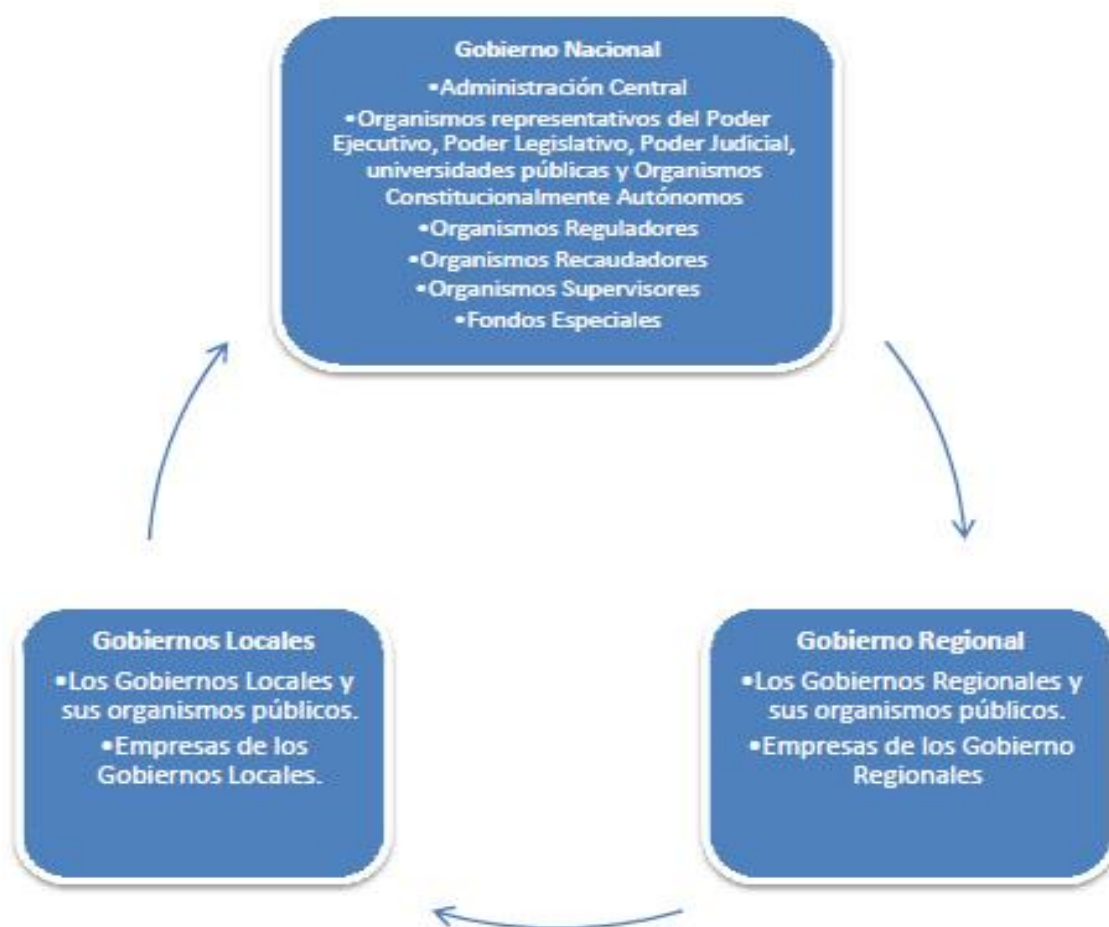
Gobierno Nacional
•Administración Central
•Organismos representativos del Poder Ejecutivo, Poder Legislativo, Poder Judicial, universidades públicas y Organismos Constitucionalmente Autónomos
•Organismos Reguladores
•Organismos Recaudadores
•Organismos Supervisores
•Fondos Especiales

Gobierno Regional
•Los Gobiernos Regionales y sus organismos públicos.
•Empresas de los Gobierno Regionales

Gobiernos Locales
•Los Gobiernos Locales y sus organismos públicos.
•Empresas de los Gobiernos Locales.